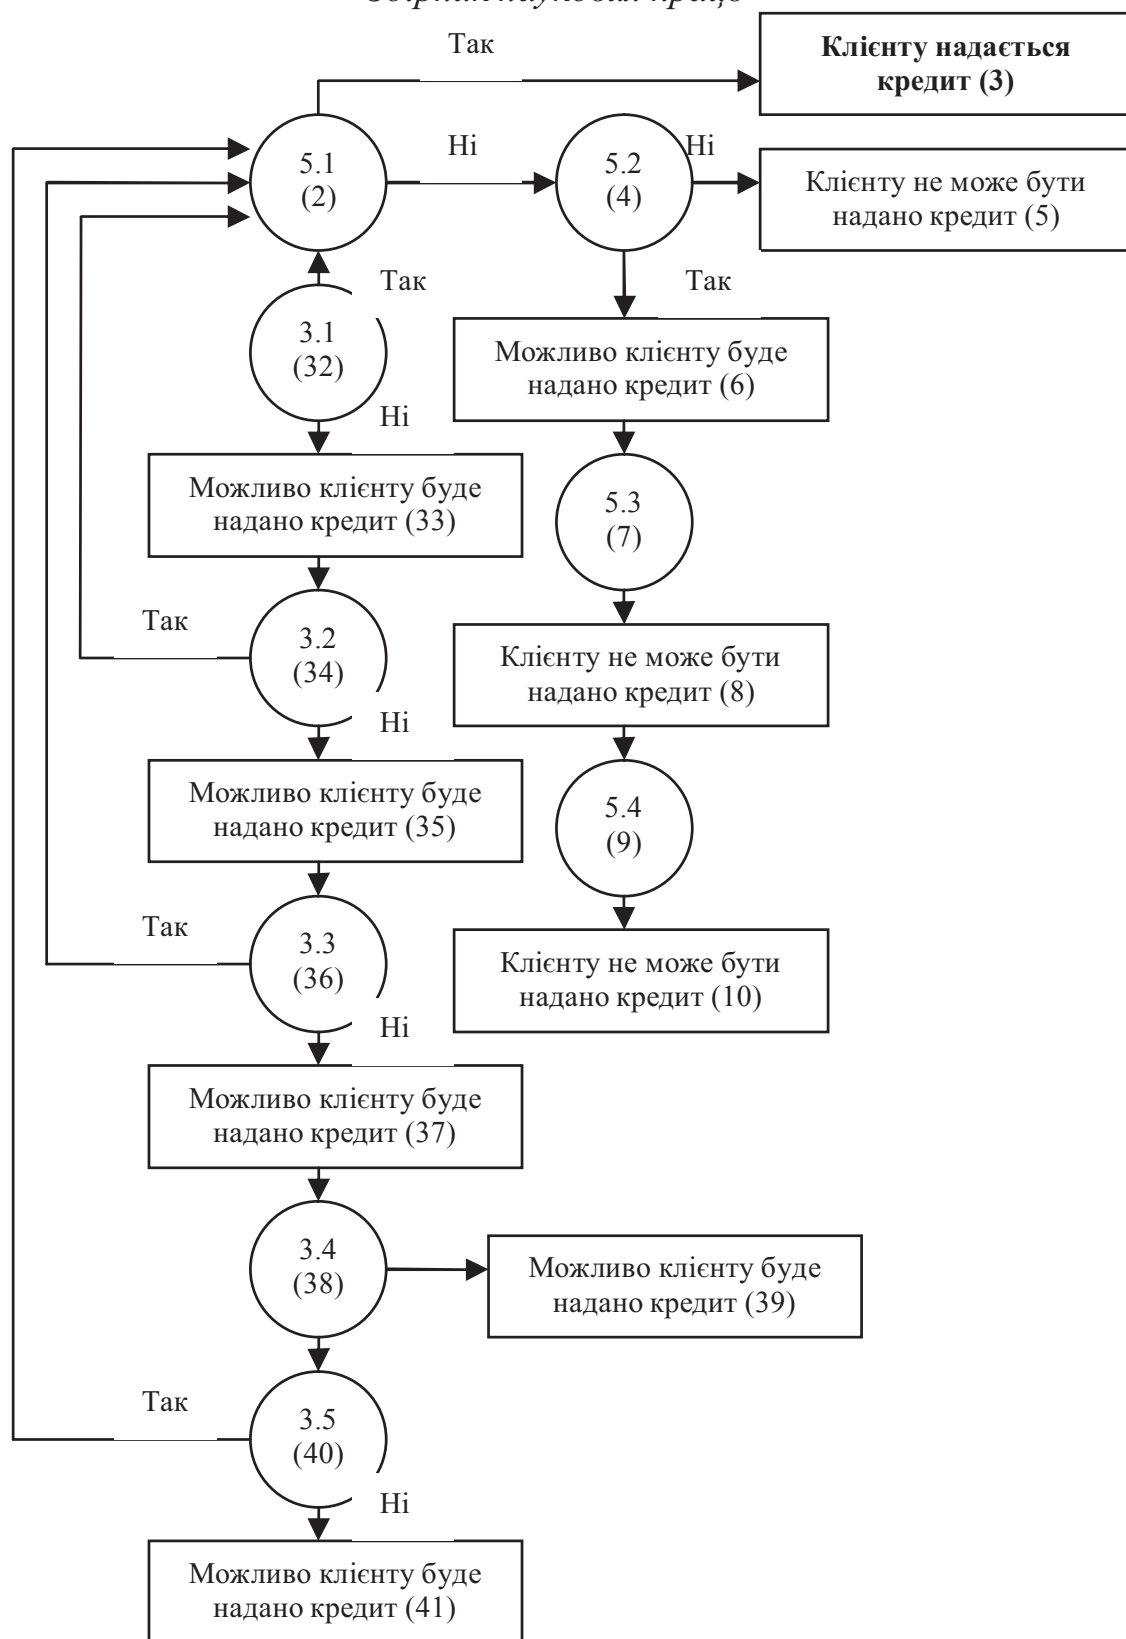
Збірник наукових праць

Так

**Клієнту надається кредит (3)**

5.1
(2)

Ні

5.2
(4)

Ні

Клієнту не може бути надано кредит (5)

Так

3.1
(32)

Так

Можливо клієнту буде надано кредит (6)

Ні

Можливо клієнту буде надано кредит (33)

5.3
(7)

Так

3.2
(34)

Клієнту не може бути надано кредит (8)

Ні

Можливо клієнту буде надано кредит (35)

5.4
(9)

Так

3.3
(36)

Клієнту не може бути надано кредит (10)

Ні

Можливо клієнту буде надано кредит (37)

3.4
(38)

Можливо клієнту буде надано кредит (39)

Так

3.5
(40)

Ні

Можливо клієнту буде надано кредит (41)